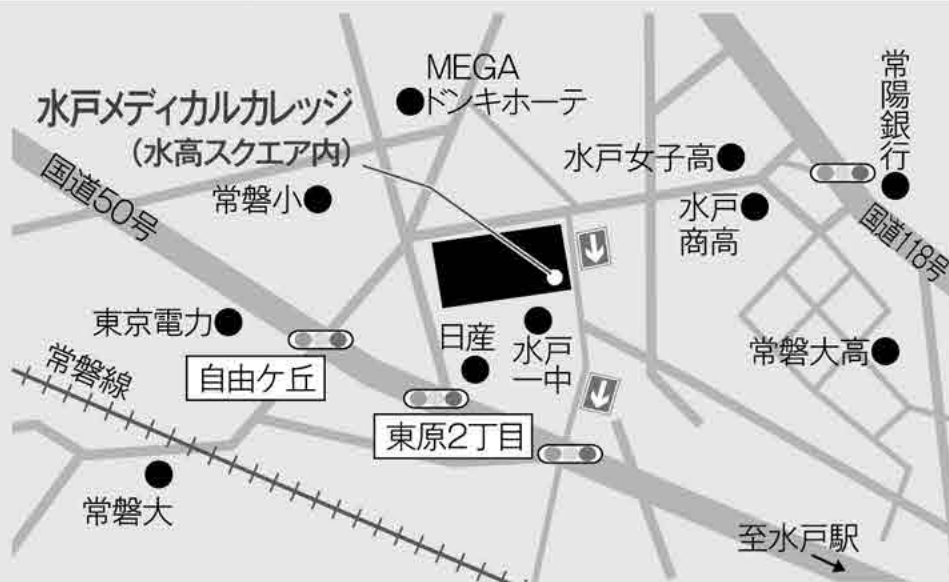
水戸メディカルカレッジ
（水高スクエア内）

MEGA
ドンキホーテ

常陽銀行

水戸女子高

国道50号

常磐小

水戸商高

国道118号

東京電力

日産

水戸一中

常磐大高

常磐線

自由ケ丘

東原2丁目

常磐大

至水戸駅